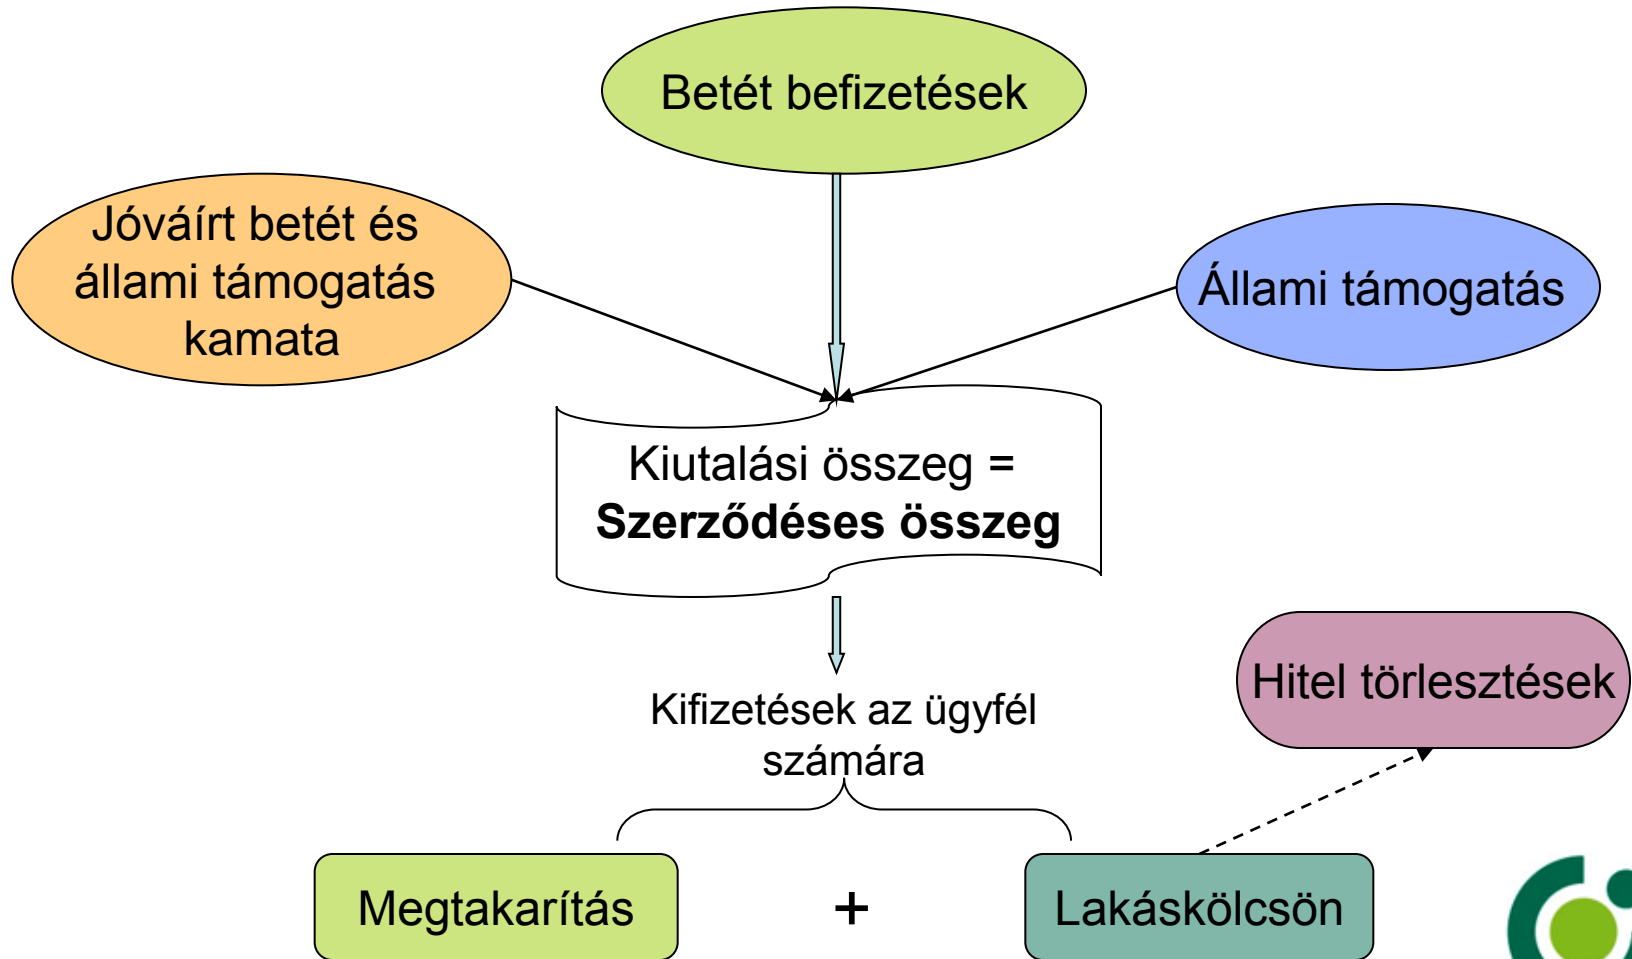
Betét befizetések

Jóváírt betét és állami támogatás kamata

Állami támogatás

Kiutalási összeg = **Szerződéses összeg**

Kifizetések az ügyfél számára

Hitel törlesztések

Megtakarítás

+

Lakáskölcsön